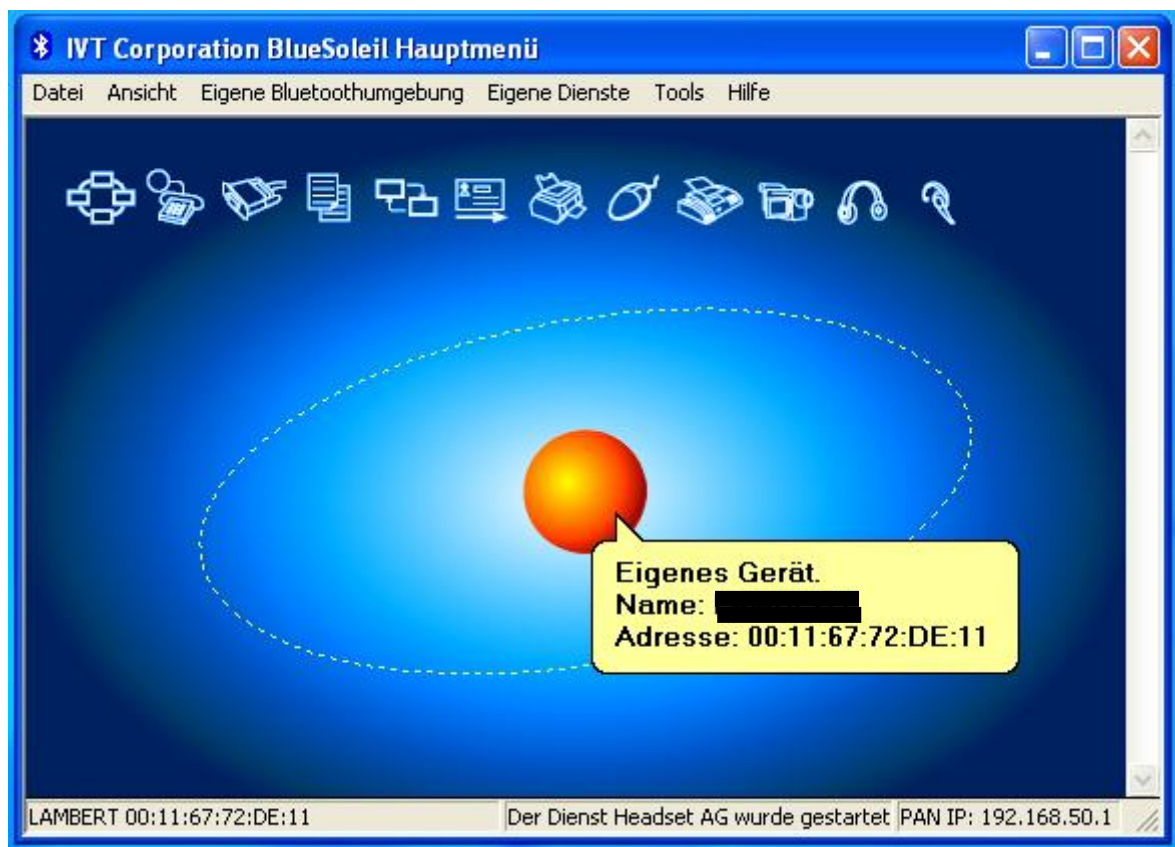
IVT Corporation BlueSoleil Hauptmenü

Datei Ansicht Eigene Bluetoothumgebung Eigene Dienste Tools Hilfe

Eigenes Gerät.
Name: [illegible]
Adresse: 00:11:67:72:DE:11

LAMBERT 00:11:67:72:DE:11 | Der Dienst Headset AG wurde gestartet | PAN IP: 192.168.50.1